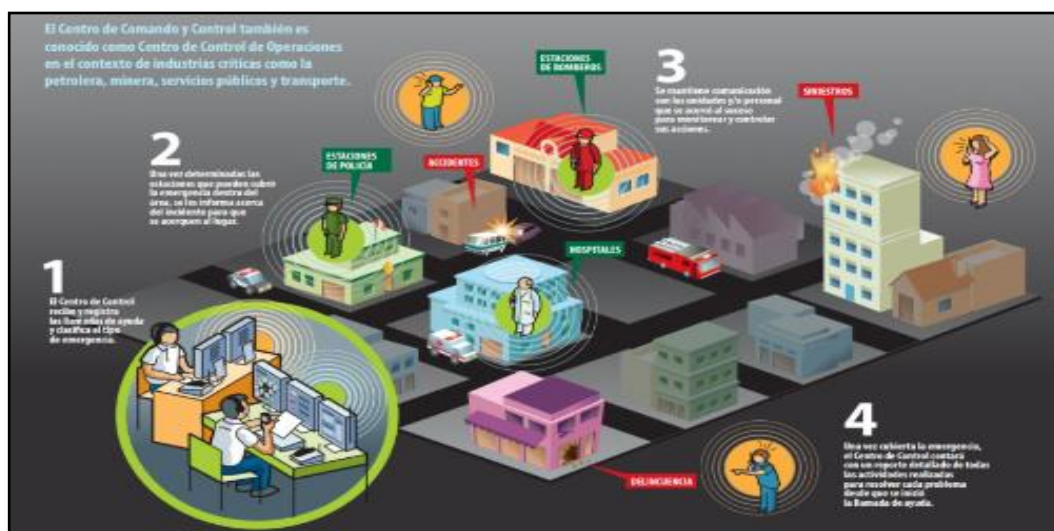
El Centro de Comando y Control también es conocido como Centro de Control de Operaciones en el contexto de industrias críticas como la petrolera, minera, servicios públicos y transporte.

ESTACIONES DE BOMBEROS

3
Se mantiene comunicación con las unidades y/o personal que se acercó al suceso para monitorear y controlar sus acciones.

SINIESTROS

2
Una vez determinadas las estaciones que pueden cubrir la emergencia dentro del área, se les informa acerca del incidente para que se acerquen al lugar.

ESTACIONES DE POLICÍA

ACCIDENTES

HOSPITALES

1
El Centro de Control recibe y registra las llamadas de ayuda y clasifica el tipo de emergencia.

4
Una vez cubierta la emergencia, el Centro de Control contará con un reporte detallado de todas las actividades realizadas para resolver cada problema desde que se inició la llamada de ayuda.

DELINCUENCIA